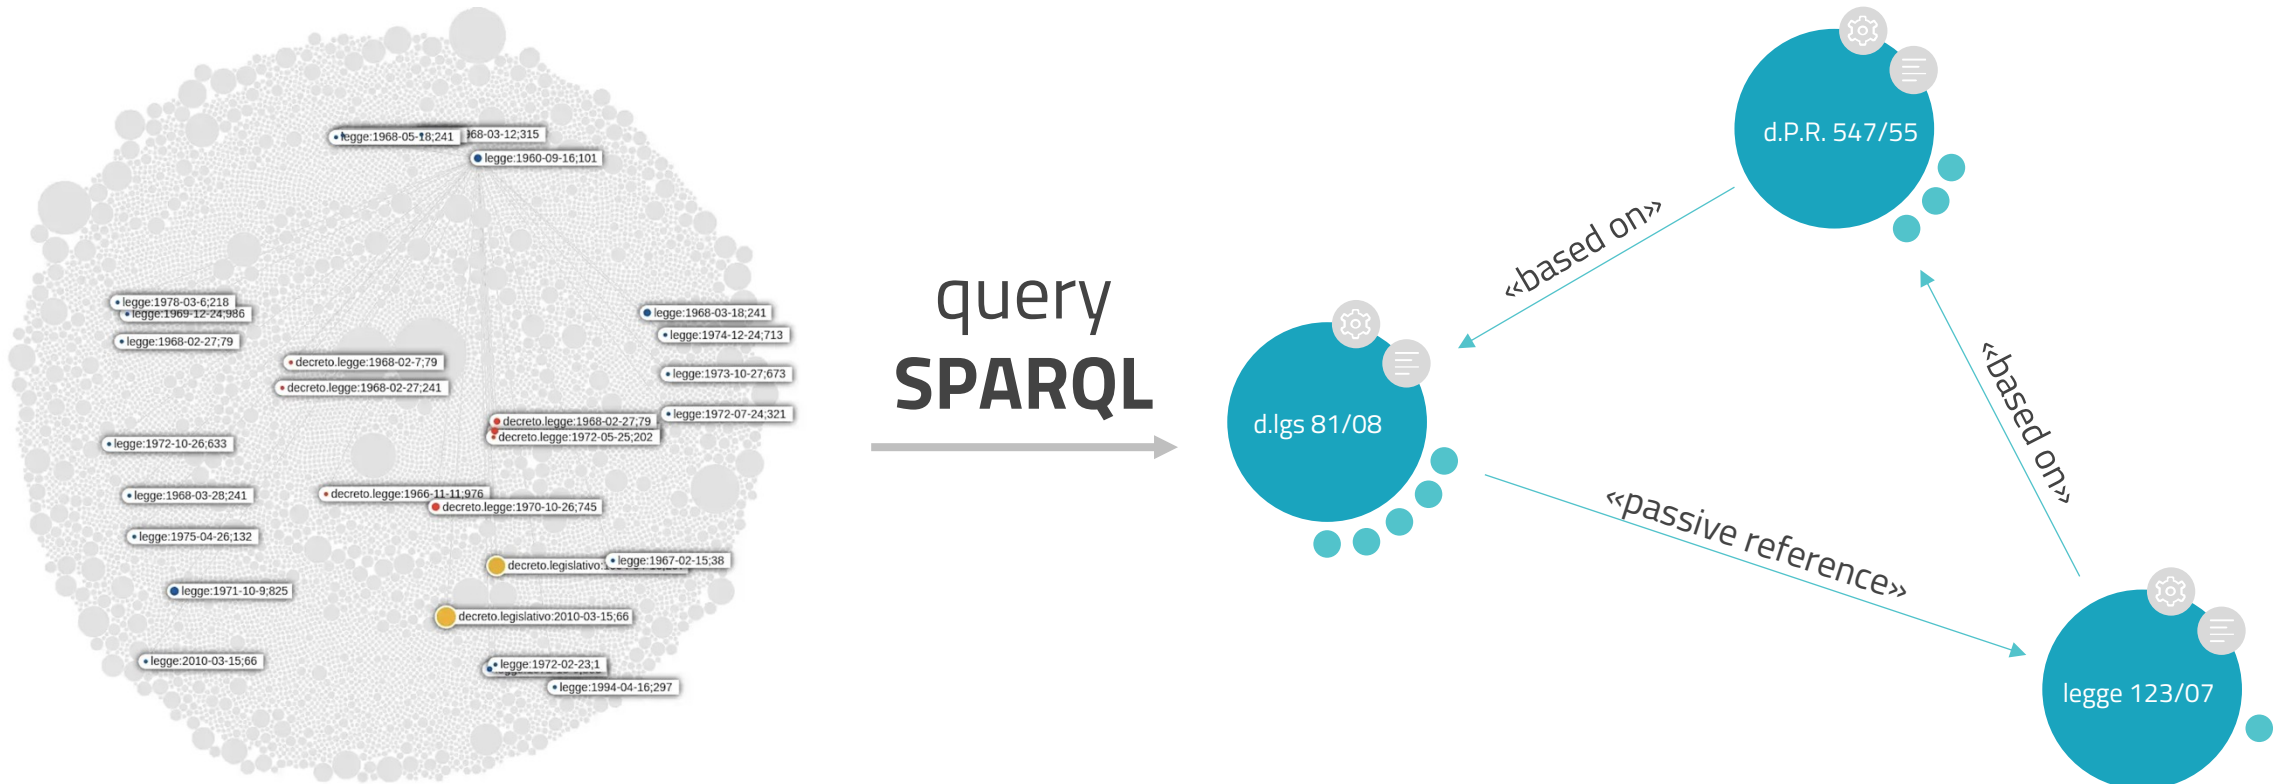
legge:1968-05-18;241
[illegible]68-03-12;315
legge:1960-09-16;101
legge:1978-03-6;218
legge:1969-12-24;986
legge:1968-02-27;79
decreto.legge:1968-02-7;79
decreto.legge:1968-02-27;241
legge:1968-03-18;241
legge:1974-12-24;713
legge:1973-10-27;673
legge:1972-07-24;321
decreto.legge:1968-02-27;79
decreto.legge:1972-05-25;202
legge:1972-10-26;633
legge:1968-03-28;241
decreto.legge:1966-11-11;976
decreto.legge:1970-10-26;745
legge:1975-04-26;132
decreto.legislativo:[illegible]
legge:1967-02-15;38
legge:1971-10-9;825
decreto.legislativo:2010-03-15;66
legge:2010-03-15;66
legge:1972-02-23;1
legge:1994-04-16;297

query
SPARQL

d.P.R. 547/55
«based on»
d.lgs 81/08
«based on»
«passive reference»
legge 123/07